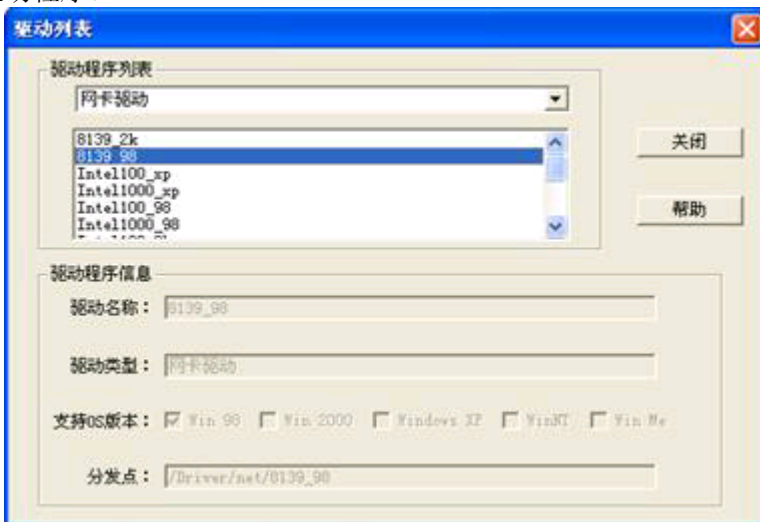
驱动列表

驱动程序列表

网卡驱动

8139_2k
8139_98
Intel100_xp
Intel1000_xp
Intel100_98
Intel1000_98

关闭

帮助

驱动程序信息

驱动名称： 8139_98

驱动类型： 网卡驱动

支持OS版本： Win 98 Win 2000 Windows XP WinNT Win Me

分发点： /Driver/net/8139_98